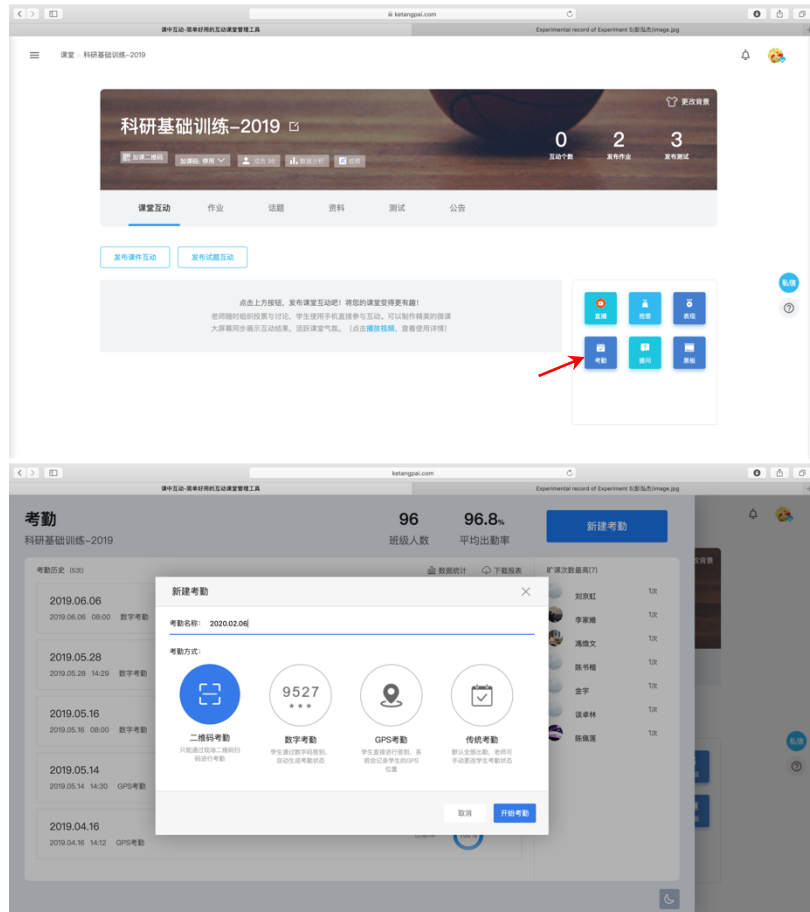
ketangpai.com

课中互动–简单好用的互动课堂管理工具

Experimental record of Experiment 5(新冠虎)image.jpg

课堂 > 科研基础训练–2019

更改背景

科研基础训练–2019

加课二维码 加课码: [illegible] 成员 96 数据分析 成绩

0 互动个数
2 发布作业
3 发布测试

课堂互动 作业 话题 资料 测试 公告

发布课件互动 发布试题互动

点击上方按钮，发布课堂互动吧！将您的课堂变得更有趣！
老师随时组织投票与讨论，学生使用手机直接参与互动，可以制作精美的微课大屏幕同步展示互动结果，活跃课堂气氛。（点击播放视频，查看使用详情）

直播 投票 表现
考勤 提问 黑板

私信

ketangpai.com

课中互动–简单好用的互动课堂管理工具

Experimental record of Experiment 5(新冠虎)image.jpg

考勤
科研基础训练–2019

96 班级人数
96.8% 平均出勤率

新建考勤

考勤历史 (53)

数据统计 下载报表

旷课次数最高(7)

2019.06.06
2019.06.06 08:00 数字考勤

2019.05.28
2019.05.28 14:29 数字考勤

2019.05.16
2019.05.16 08:00 数字考勤

2019.05.14
2019.05.14 14:30 GPS考勤

2019.04.16
2019.04.16 14:12 GPS考勤

刘京虹 1次
李家雅 1次
鸿焕文 1次
陈书桐 1次
金宇 1次
谈卓林 1次
陈佩茵 1次

新建考勤

考勤名称: 2020.02.06

考勤方式:

二维码考勤
只能通过现场二维码扫码进行考勤

9527
数字考勤
学生通过数字码签到，自动生成考勤状态

GPS考勤
学生直接进行签到，系统会记录学生的GPS位置

传统考勤
默认全部出勤，老师可手动更改学生考勤状态

取消 开始考勤

私信